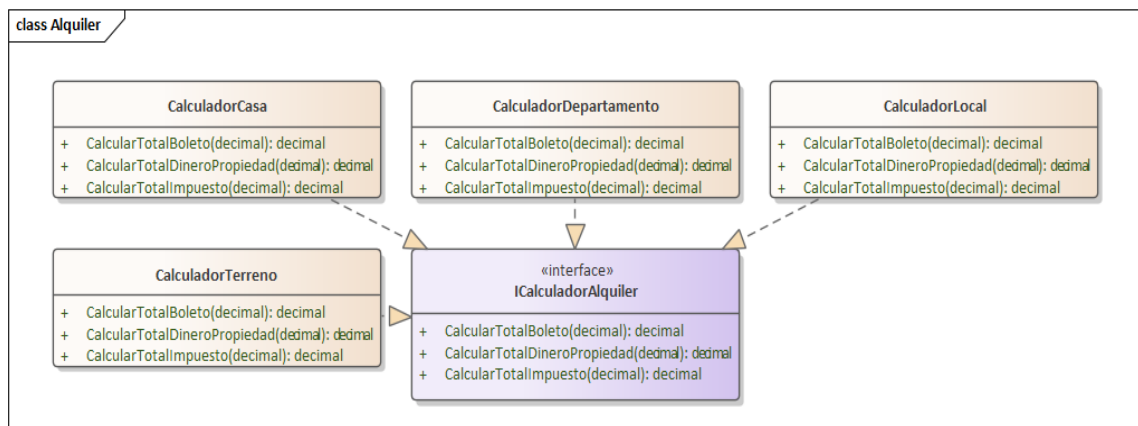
class Alquiler

CalculadorCasa
+ CalcularTotalBoleto(decimal): decimal
+ CalcularTotalDineroPropiedad(decimal): decimal
+ CalcularTotalImpuesto(decimal): decimal

CalculadorDepartamento
+ CalcularTotalBoleto(decimal): decimal
+ CalcularTotalDineroPropiedad(decimal): decimal
+ CalcularTotalImpuesto(decimal): decimal

CalculadorLocal
+ CalcularTotalBoleto(decimal): decimal
+ CalcularTotalDineroPropiedad(decimal): decimal
+ CalcularTotalImpuesto(decimal): decimal

CalculadorTerreno
+ CalcularTotalBoleto(decimal): decimal
+ CalcularTotalDineroPropiedad(decimal): decimal
+ CalcularTotalImpuesto(decimal): decimal

«interface»
ICalculadorAlquiler
+ CalcularTotalBoleto(decimal): decimal
+ CalcularTotalDineroPropiedad(decimal): decimal
+ CalcularTotalImpuesto(decimal): decimal